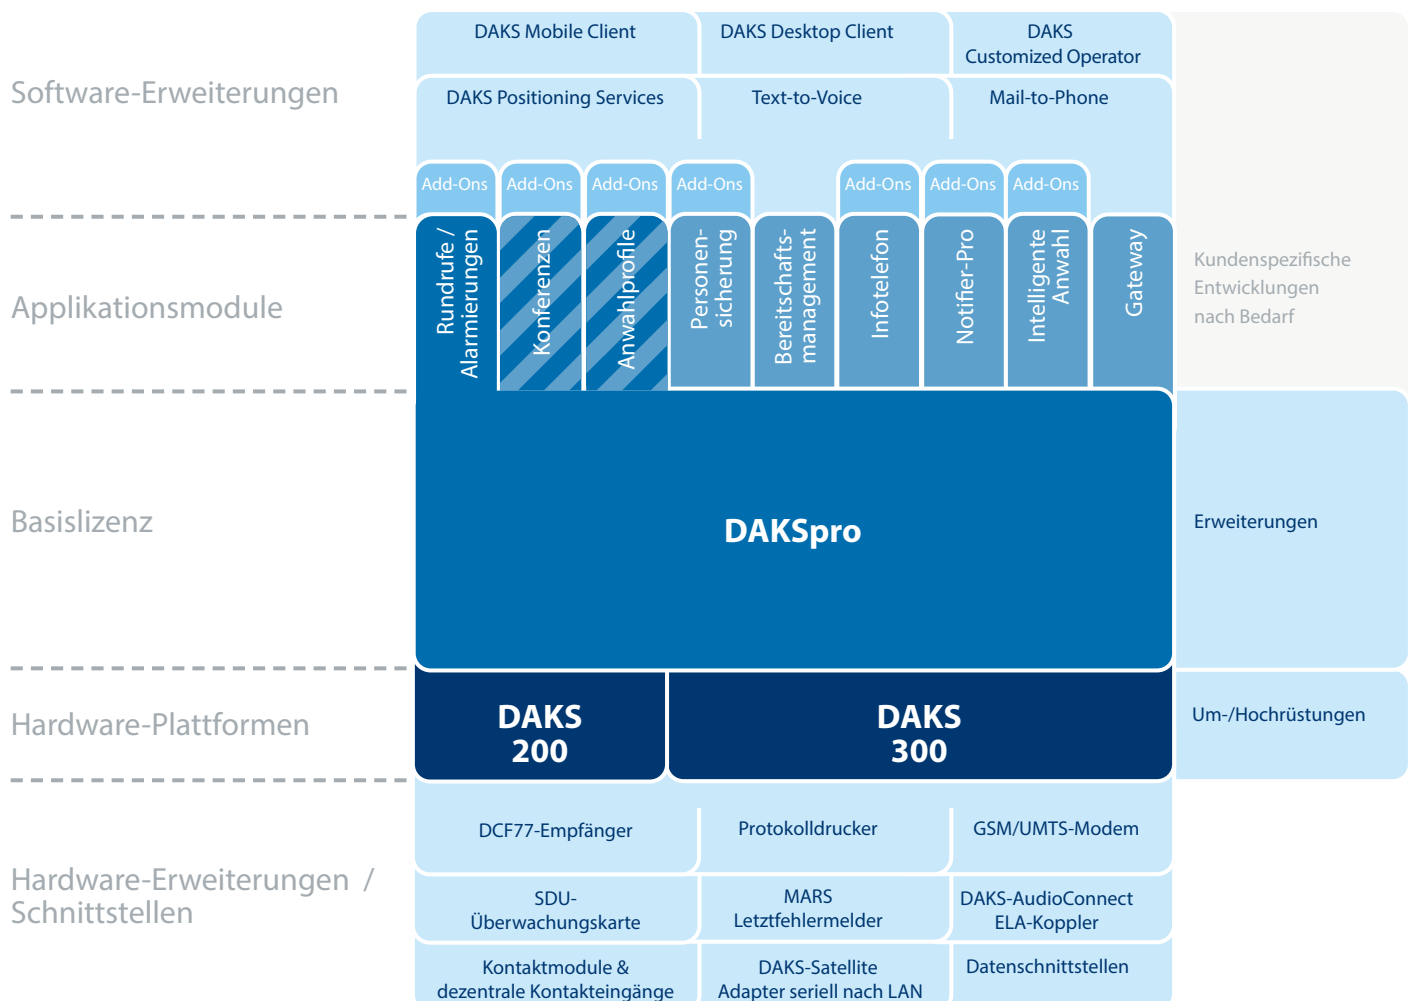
Software-Erweiterungen

DAKS Mobile Client
DAKS Desktop Client
DAKS Customized Operator
DAKS Positioning Services
Text-to-Voice
Mail-to-Phone

Add-Ons
Add-Ons
Add-Ons
Add-Ons
Add-Ons
Add-Ons
Add-Ons

Applikationsmodule

Rundrufe / Alarmierungen
Konferenzen
Anwahlprofile
Personensicherung
Bereitschaftsmanagement
Infotelefon
Notifier-Pro
Intelligente Anwahl
Gateway

Kundenspezifische Entwicklungen nach Bedarf

Basislizenz

DAKSpro

Erweiterungen

Hardware-Plattformen

DAKS 200
DAKS 300

Um-/Hochrüstungen

Hardware-Erweiterungen / Schnittstellen

DCF77-Empfänger
Protokolldrucker
GSM/UMTS-Modem
SDU-Überwachungskarte
MARS Letztfehlermelder
DAKS-AudioConnect ELA-Koppler
Kontaktmodule & dezentrale Kontakteingänge
DAKS-Satellite Adapter seriell nach LAN
Datenschnittstellen